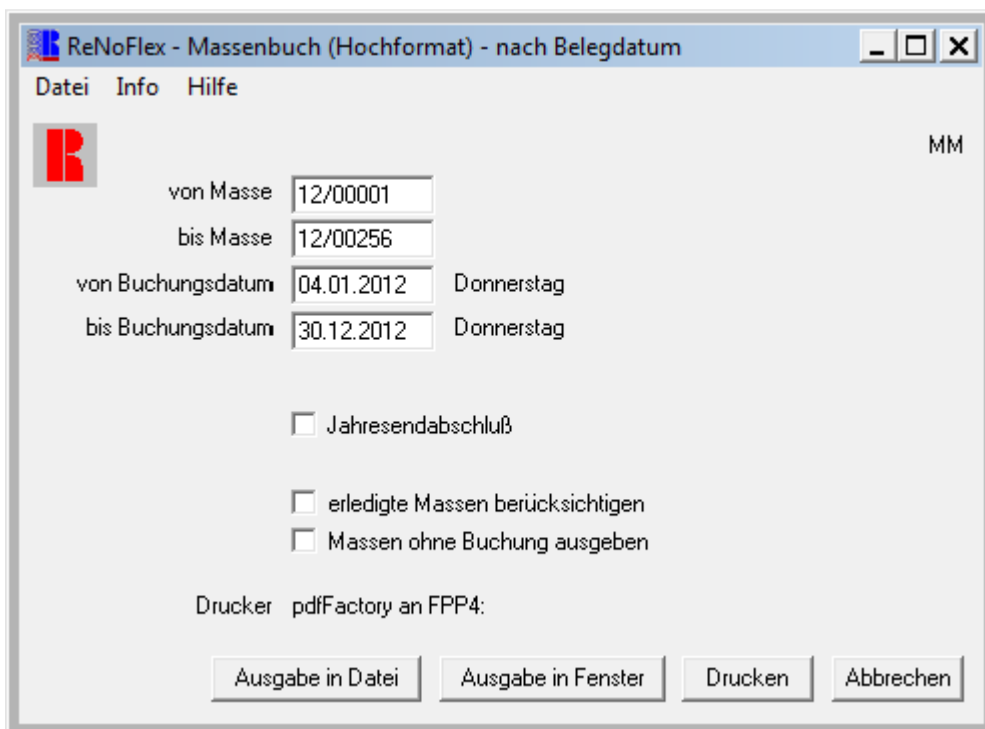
ReNoFlex - Massenbuch (Hochformat) - nach Belegdatum

Datei Info Hilfe

MM

von Masse 12/00001
bis Masse 12/00256
von Buchungsdatum 04.01.2012 Donnerstag
bis Buchungsdatum 30.12.2012 Donnerstag

Jahresendabschluß

erledigte Massen berücksichtigen
Massen ohne Buchung ausgeben

Drucker pdfFactory an FPP4:

Ausgabe in Datei | Ausgabe in Fenster | Drucken | Abbrechen